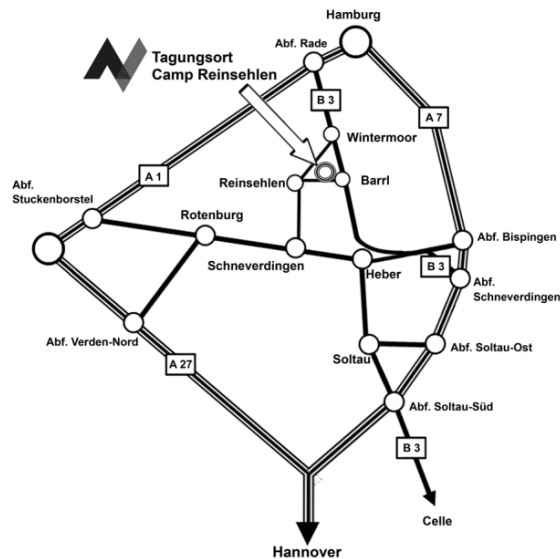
Tagungsort
Camp Reinsehlen

Hamburg

Abf. Rade

B 3

Wintermoor

A 7

Reinsehlen

Barrl

A 1

Abf.
Stuckenborstel

Rotenburg

Schneverdingen

Heber

Abf. Bispingen

B 3

Abf.
Schneverdingen

Abf. Verden-Nord

A 27

Soltau

Abf. Soltau-Ost

Abf. Soltau-Süd

B 3

Celle

Hannover